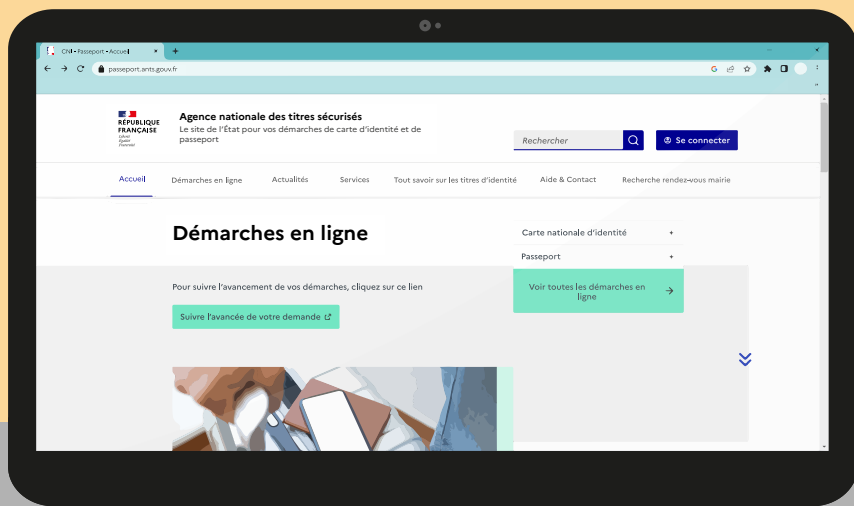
CNI • Passeport • Accueil
passeport.ants.gouv.fr

RÉPUBLIQUE FRANÇAISE
Liberté Égalité Fraternité

Agence nationale des titres sécurisés
Le site de l'État pour vos démarches de carte d'identité et de passeport

Rechercher
Se connecter

Accueil
Démarches en ligne
Actualités
Services
Tout savoir sur les titres d'identité
Aide & Contact
Recherche rendez-vous mairie

Démarches en ligne

Carte nationale d'identité +
Passeport +
Voir toutes les démarches en ligne

Pour suivre l'avancement de vos démarches, cliquez sur ce lien
Suivre l'avancée de votre demande